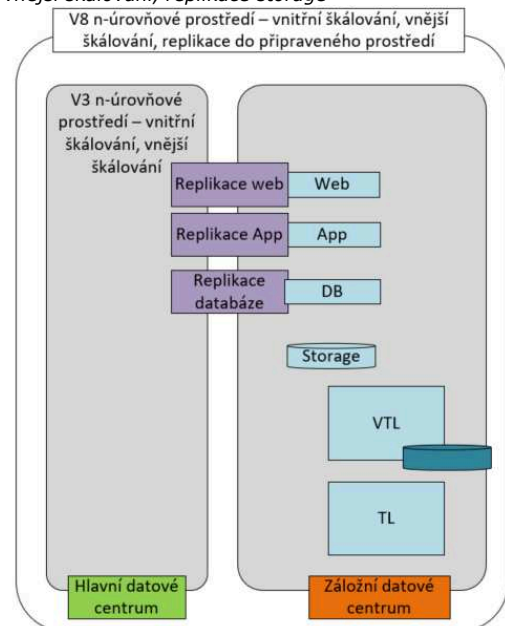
vnější škálování, replikace storage

V8 n-úrovňové prostředí – vnitřní škálování, vnější škálování, replikace do připraveného prostředí

V3 n-úrovňové prostředí – vnitřní škálování, vnější škálování

Replikace web

Web

Replikace App

App

Replikace databáze

DB

Storage

VTL

TL

Hlavní datové centrum

Záložní datové centrum